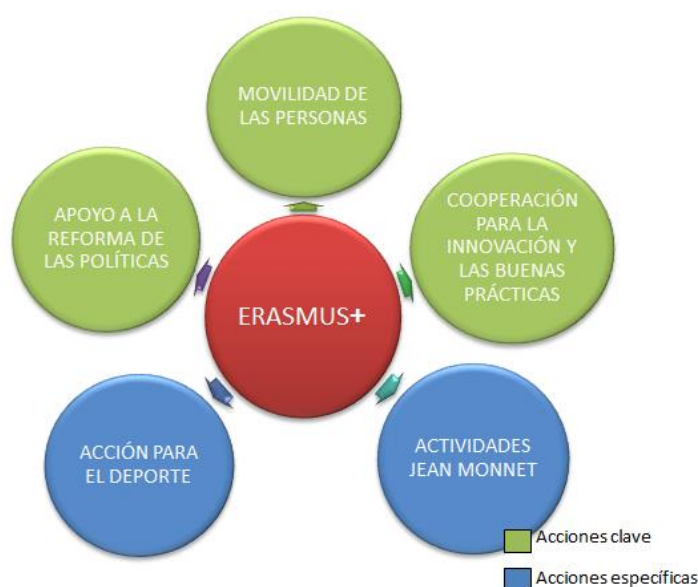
MOVILIDAD DE LAS PERSONAS

APOYO A LA REFORMA DE LAS POLÍTICAS

COOPERACIÓN PARA LA INNOVACIÓN Y LAS BUENAS PRÁCTICAS

ERASMUS+

ACCIÓN PARA EL DEPORTE

ACTIVIDADES JEAN MONNET

Acciones clave

Acciones específicas